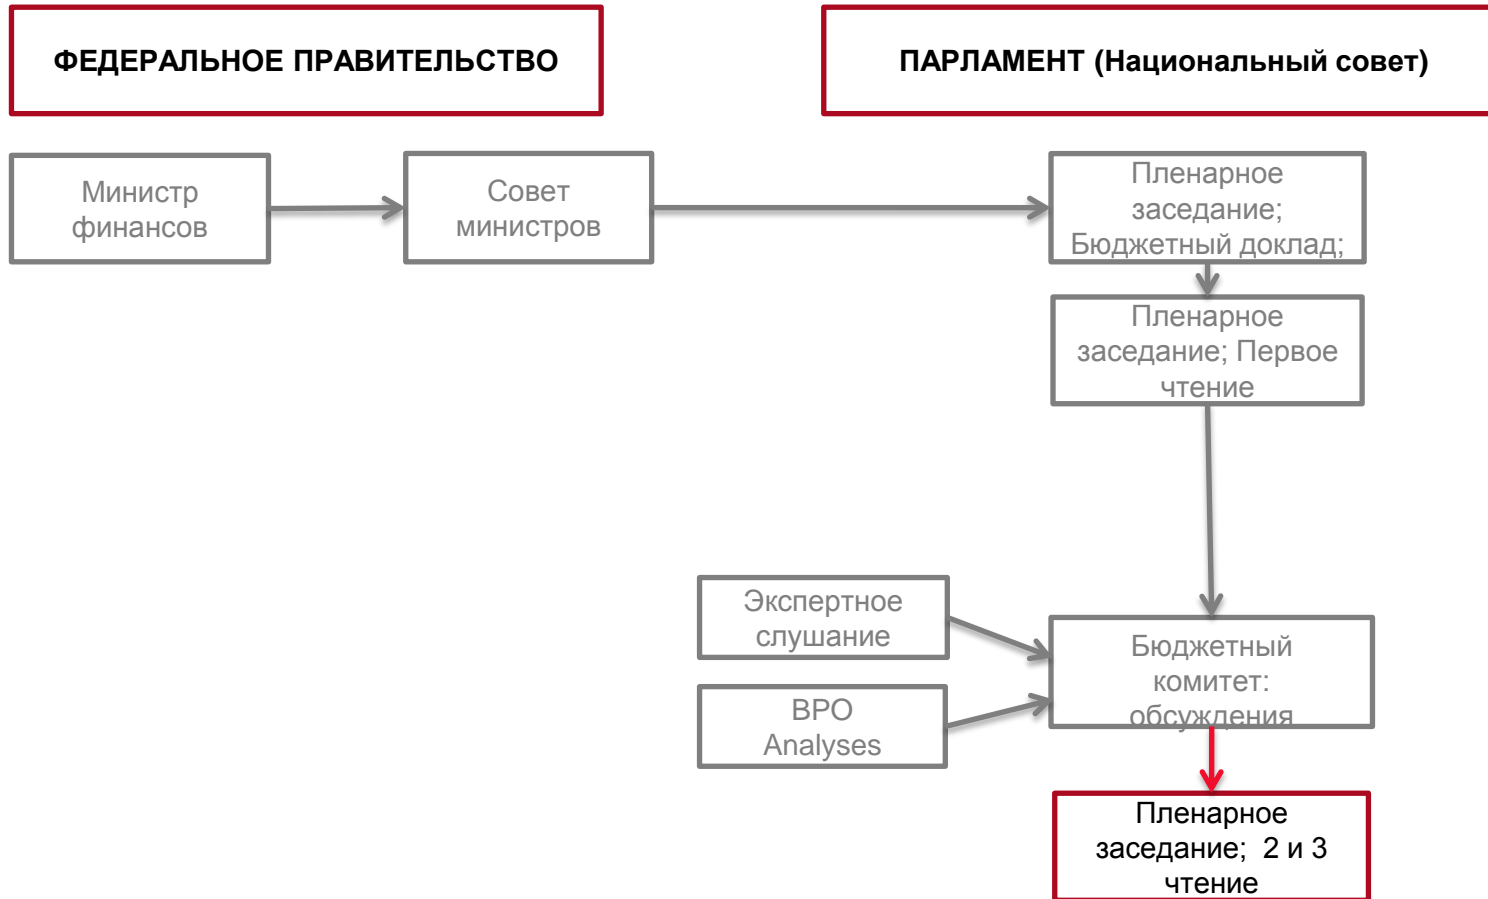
ФЕДЕРАЛЬНОЕ ПРАВИТЕЛЬСТВО

ПАРЛАМЕНТ (Национальный совет)

Министр финансов

Совет министров

Пленарное заседание; Бюджетный доклад;

Пленарное заседание; Первое чтение

Экспертное слушание

BPO Analyses

Бюджетный комитет: обсуждения

Пленарное заседание; 2 и 3 чтение